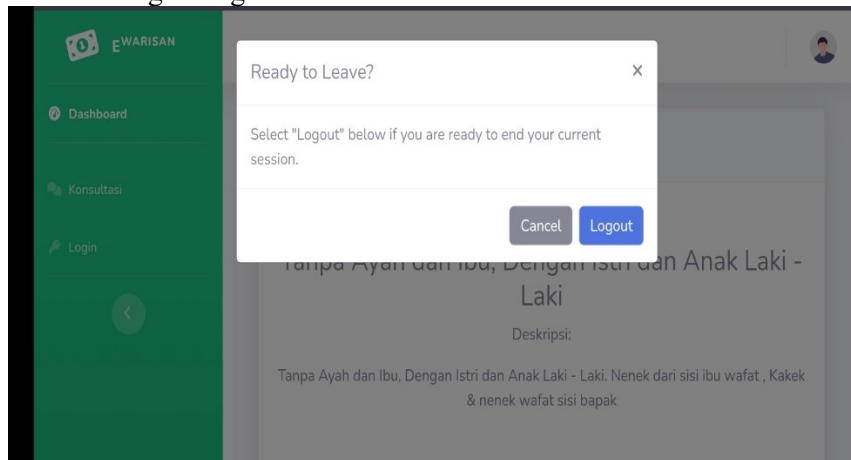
EWARISAN

Dashboard

Konsultasi

Login

Ready to Leave?

×

Select "Logout" below if you are ready to end your current session.

Cancel

Logout

Tanpa Ayah dan Ibu, Dengan Istri dan Anak Laki - Laki

Deskripsi:

Tanpa Ayah dan Ibu, Dengan Istri dan Anak Laki - Laki. Nenek dari sisi ibu wafat , Kakek & nenek wafat sisi bapak